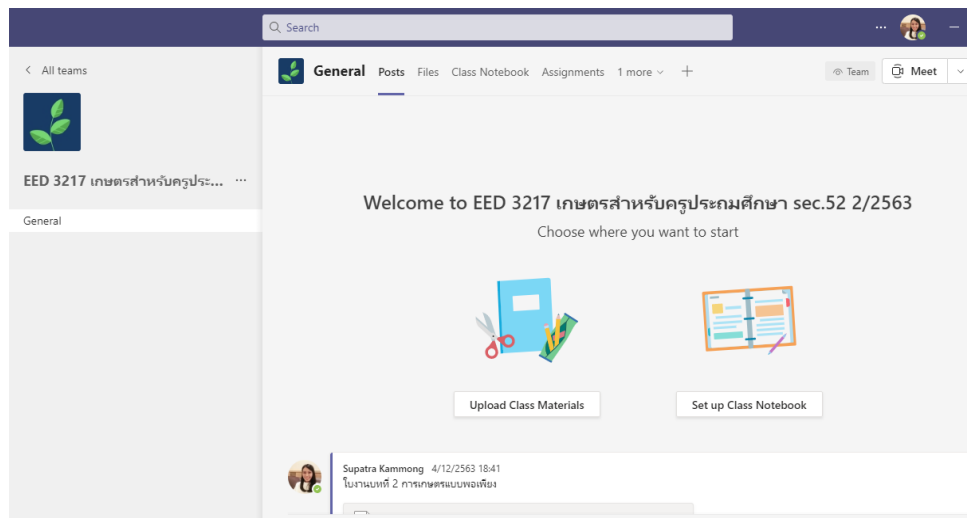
Search

< All teams

EED 3217 เกษตรสำหรับครูประ... ···

General

General Posts Files Class Notebook Assignments 1 more +

Team Meet

Welcome to EED 3217 เกษตรสำหรับครูประถมศึกษา sec.52 2/2563

Choose where you want to start

Upload Class Materials

Set up Class Notebook

Supatra Kammong 4/12/2563 18:41
ใบงานบทที่ 2 การเกษตรแบบพอเพียง